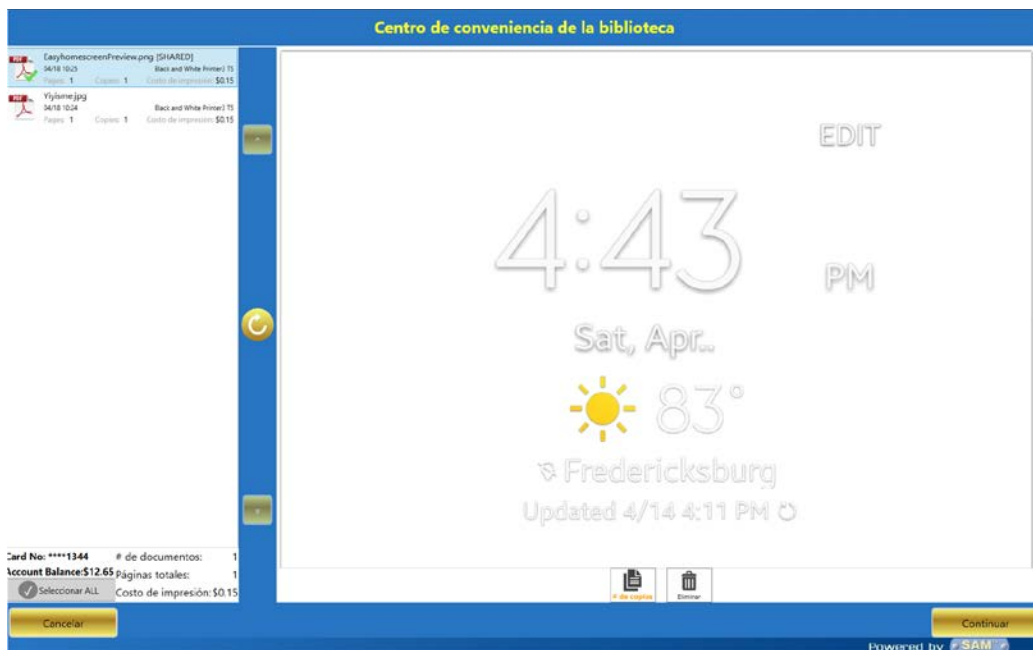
Centro de conveniencia de la biblioteca

EasyhomescreenPreview.png [SHARED]
04/18 10:25 Black and White Printer) TS
Pages 1 Copies 1 Costo de impresión: $0.15

Yiyisme.jpg
04/18 10:24 Black and White Printer) TS
Pages 1 Copies 1 Costo de impresión: $0.15

EDIT
4:43
PM
Sat, Apr..
83°
Fredericksburg
Updated 4/14 4:11 PM

Card No: ****1344
Account Balance:$12.65
# de documentos: 1
Páginas totales: 1
Costo de impresión: $0.15
Seleccionar ALL

# de copias
Eliminar

Cancelar
Continuar
Powered by SAM